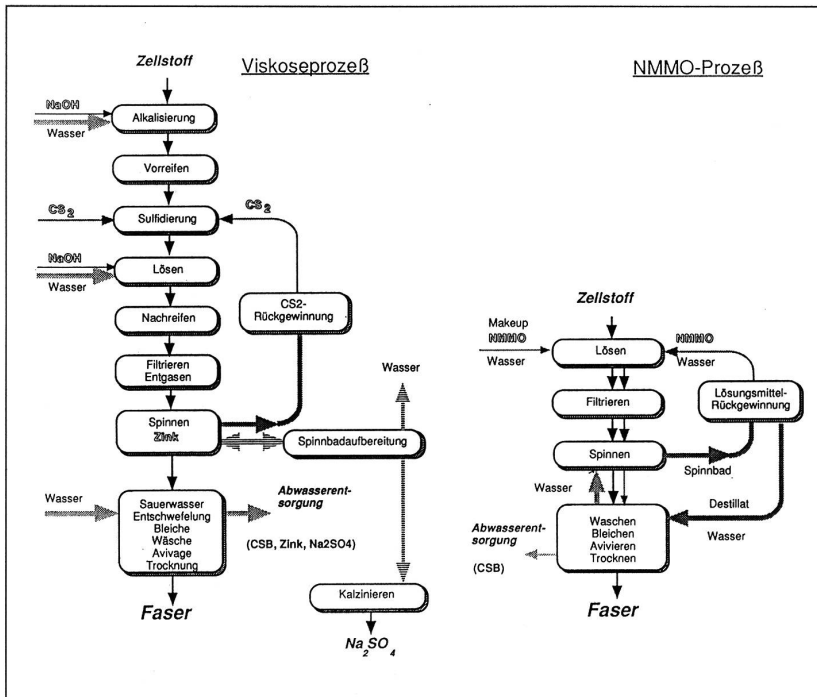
Zellstoff

Viskoseprozeß

NMMO-Prozeß

NaOH
Wasser

Alkalisierung

Vorreifen

$CS_2$

Sulfidierung

$CS_2$

NaOH
Wasser

Lösen

CS2-Rückgewinnung

Nachreifen

Filtrieren
Entgasen

Wasser

Spinnen
Zink

Spinnbadaufbereitung

Wasser

Sauerwasser
Entschwefelung
Bleiche
Wäsche
Avivage
Trocknung

Abwasserentsorgung

(CSB, Zink, Na2SO4)

Faser

Kalzinieren

$Na_2SO_4$

Zellstoff

Makeup
NMMO
Wasser

Lösen

NMMO
Wasser

Filtrieren

Lösungsmittel-Rückgewinnung

Spinnen

Spinnbad

Wasser

Destillat

Abwasserentsorgung

(CSB)

Waschen
Bleichen
Avivieren
Trocknen

Wasser

Faser